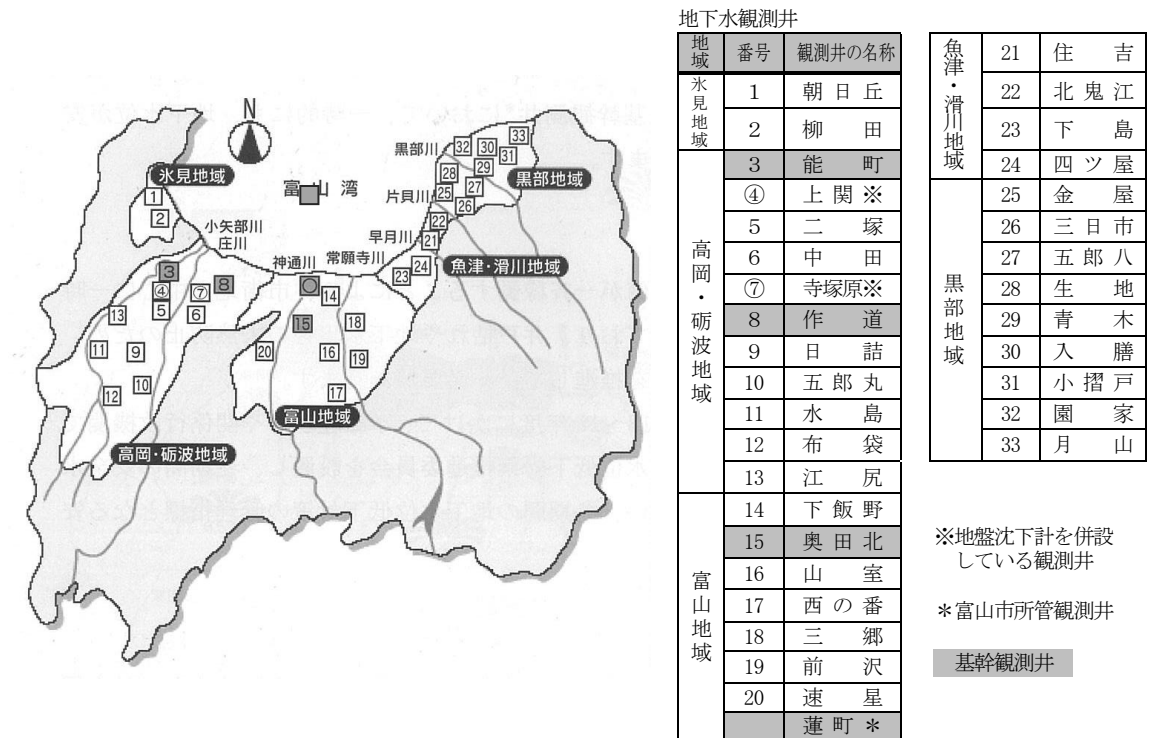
N

氷見地域

富山湾

黒部川

黒部地域

片貝川

小矢部川

庄川

早月川

神通川

常願寺川

魚津・滑川地域

富山地域

高岡・砺波地域

1 2 3 ④ 5 6 ⑦ 8 9 10 11 12 13 14 15 16 17 18 19 20 21 22 23 24 25 26 27 28 29 30 31 32 33

地下水観測井

| 地域 | 番号 | 観測井の名称 |
|---|---|---|
| 氷見地域 | 1 | 朝日丘 |
| | 2 | 柳田 |
| 高岡・砺波地域 | 3 | 能町 |
| | ④ | 上関※ |
| | 5 | 二塚 |
| | 6 | 中田 |
| | ⑦ | 寺塚原※ |
| | 8 | 作道 |
| | 9 | 日詰 |
| | 10 | 五郎丸 |
| | 11 | 水島 |
| | 12 | 布袋 |
| | 13 | 江尻 |
| 富山地域 | 14 | 下飯野 |
| | 15 | 奥田北 |
| | 16 | 山室 |
| | 17 | 西の番 |
| | 18 | 三郷 |
| | 19 | 前沢 |
| | 20 | 速星 |
| | | 蓮町＊ |

| 地域 | 番号 | 観測井の名称 |
|---|---|---|
| 魚津・滑川地域 | 21 | 住吉 |
| | 22 | 北鬼江 |
| | 23 | 下島 |
| | 24 | 四ツ屋 |
| 黒部地域 | 25 | 金屋 |
| | 26 | 三日市 |
| | 27 | 五郎八 |
| | 28 | 生地 |
| | 29 | 青木 |
| | 30 | 入膳 |
| | 31 | 小摺戸 |
| | 32 | 園家 |
| | 33 | 月山 |

※地盤沈下計を併設している観測井

＊富山市所管観測井

基幹観測井